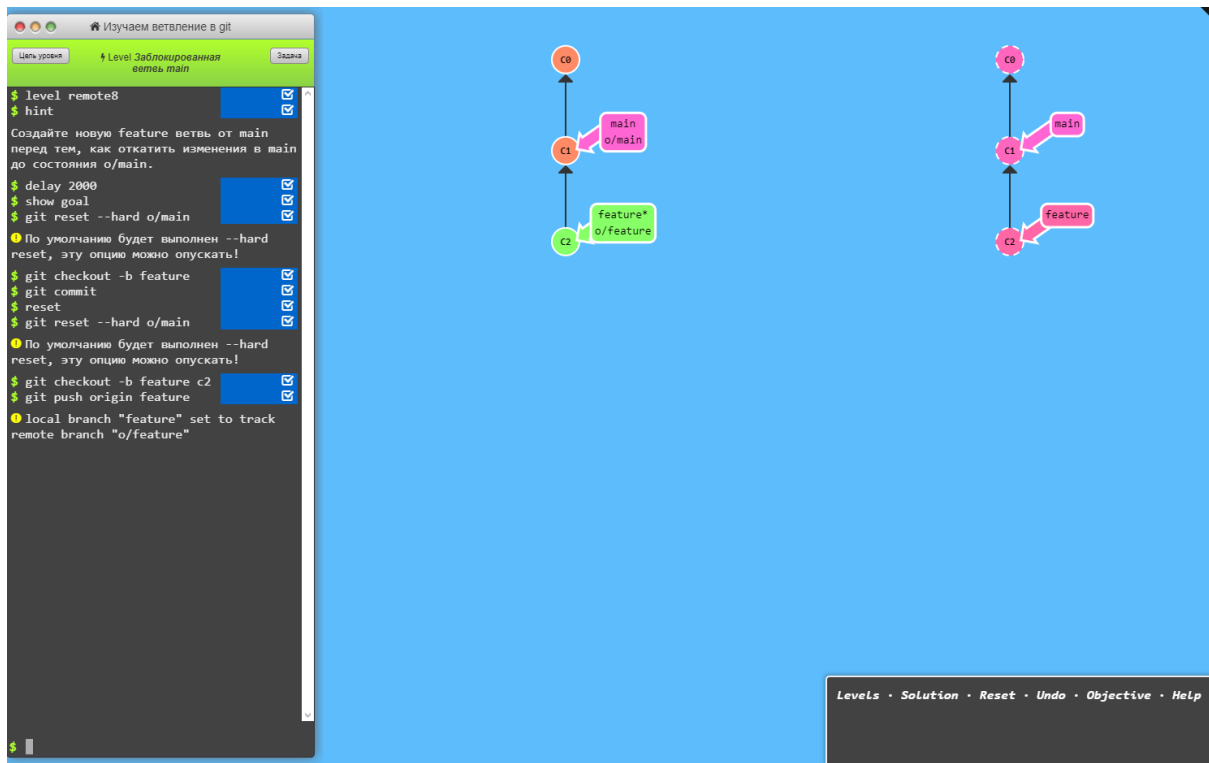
Изучаем ветвление в git

Цель уровня

Level Заблокированная ветвь main

Задача

$ level remote8
$ hint

Создайте новую feature ветвь от main перед тем, как откатить изменения в main до состояния o/main.

$ delay 2000
$ show goal
$ git reset --hard o/main

По умолчанию будет выполнен --hard reset, эту опцию можно опускать!

$ git checkout -b feature
$ git commit
$ reset
$ git reset --hard o/main

По умолчанию будет выполнен --hard reset, эту опцию можно опускать!

$ git checkout -b feature c2
$ git push origin feature

local branch "feature" set to track remote branch "o/feature"

$

C0
C1
C2
main
o/main
feature*
o/feature

C0
C1
C2
main
feature

Levels · Solution · Reset · Undo · Objective · Help